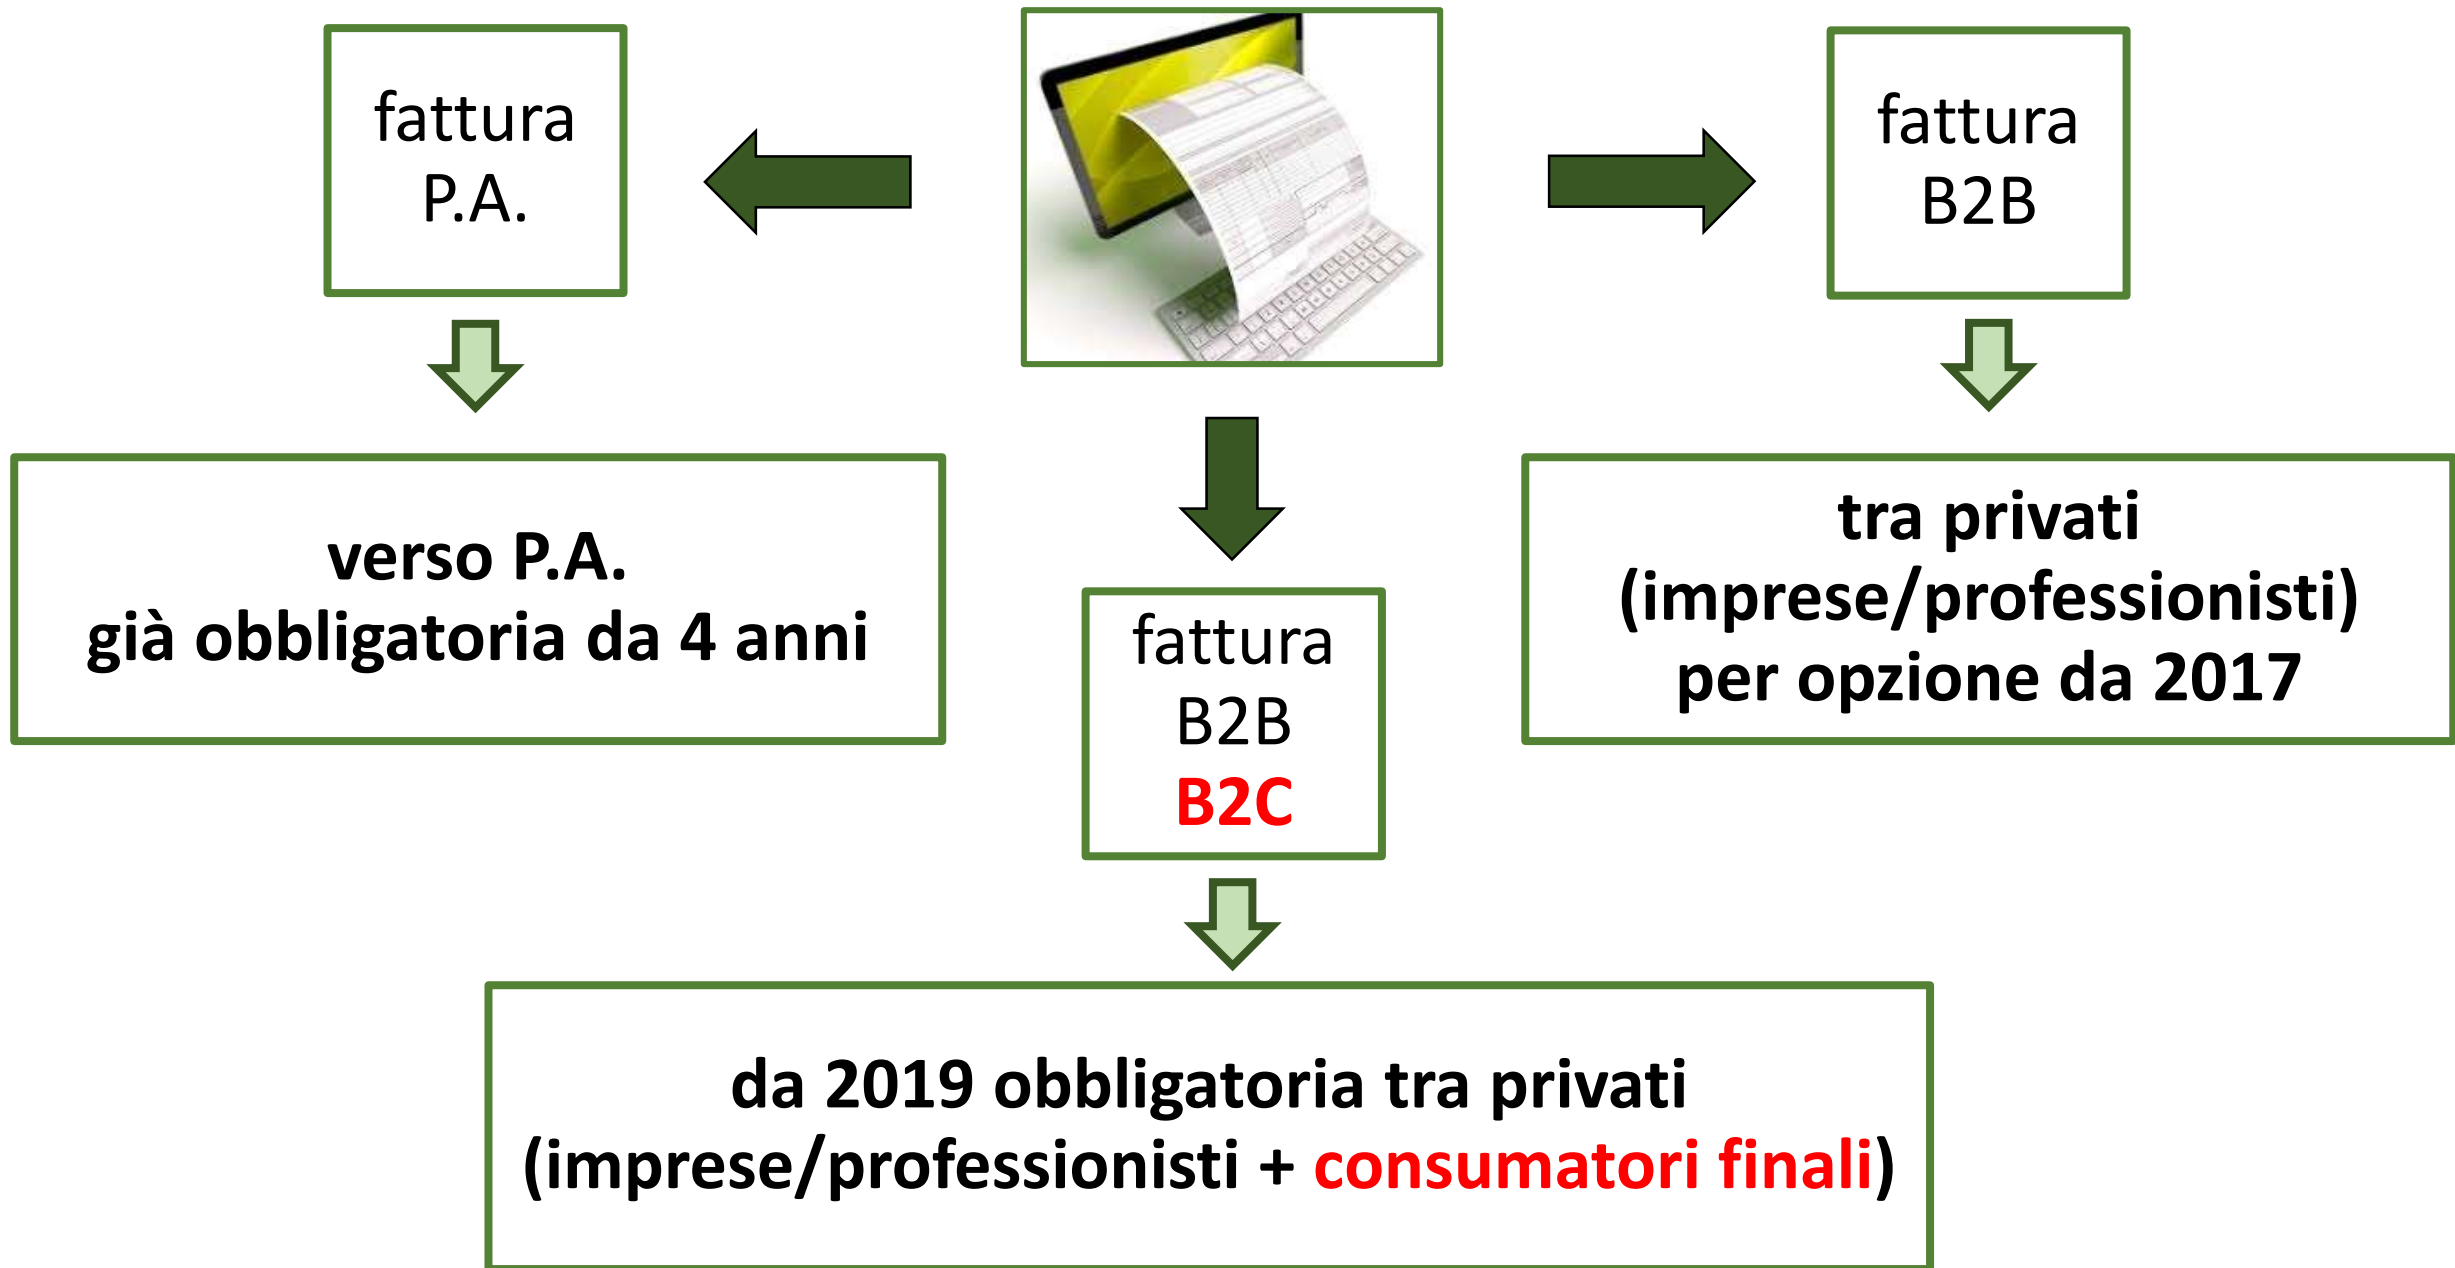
fattura
P.A.

fattura
B2B

verso P.A.
già obbligatoria da 4 anni

fattura
B2B
B2C

tra privati
(imprese/professionisti)
per opzione da 2017

da 2019 obbligatoria tra privati
(imprese/professionisti + consumatori finali)